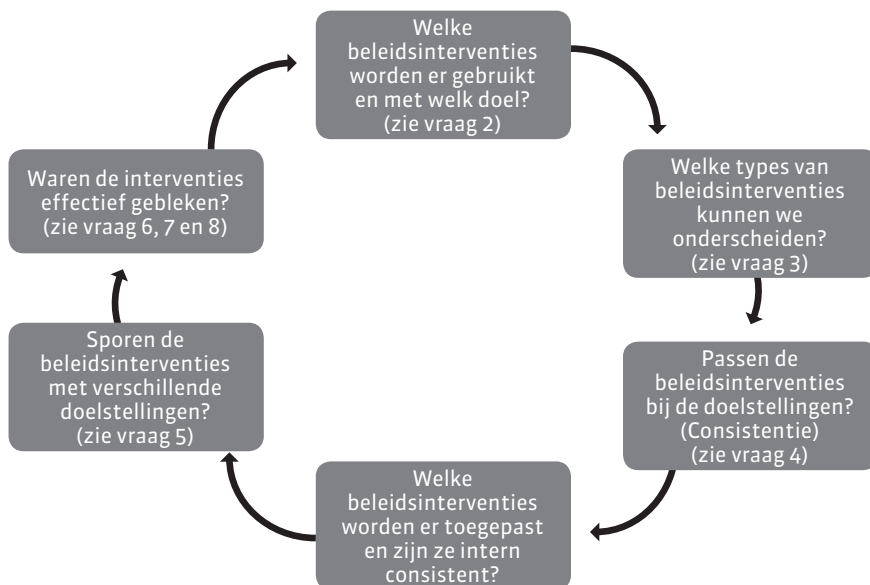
Welke beleidsinterventies worden er gebruikt en met welk doel? (zie vraag 2)

Welke types van beleidsinterventies kunnen we onderscheiden? (zie vraag 3)

Passen de beleidsinterventies bij de doelstellingen? (Consistentie) (zie vraag 4)

Welke beleidsinterventies worden er toegepast en zijn ze intern consistent?

Sporen de beleidsinterventies met verschillende doelstellingen? (zie vraag 5)

Waren de interventies effectief gebleken? (zie vraag 6, 7 en 8)